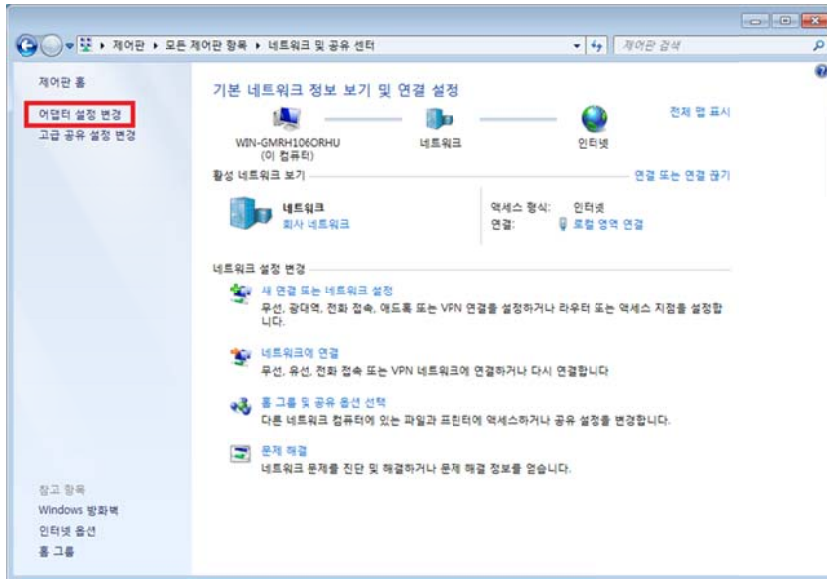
▸ 제어판 ▸ 모든 제어판 항목 ▸ 네트워크 및 공유 센터

제어판 검색

제어판 홈

어댑터 설정 변경

고급 공유 설정 변경

기본 네트워크 정보 보기 및 연결 설정

전체 맵 표시

WIN-GMRH106ORHU (이 컴퓨터)

네트워크

인터넷

활성 네트워크 보기

연결 또는 연결 끊기

네트워크

회사 네트워크

액세스 형식: 인터넷

연결: 로컬 영역 연결

네트워크 설정 변경

새 연결 또는 네트워크 설정

무선, 광대역, 전화 접속, 애드혹 또는 VPN 연결을 설정하거나 라우터 또는 액세스 지점을 설정합니다.

네트워크에 연결

무선, 유선, 전화 접속 또는 VPN 네트워크에 연결하거나 다시 연결합니다

홈 그룹 및 공유 옵션 선택

다른 네트워크 컴퓨터에 있는 파일과 프린터에 액세스하거나 공유 설정을 변경합니다.

문제 해결

네트워크 문제를 진단 및 해결하거나 문제 해결 정보를 얻습니다.

참고 항목

Windows 방화벽

인터넷 옵션

홈 그룹